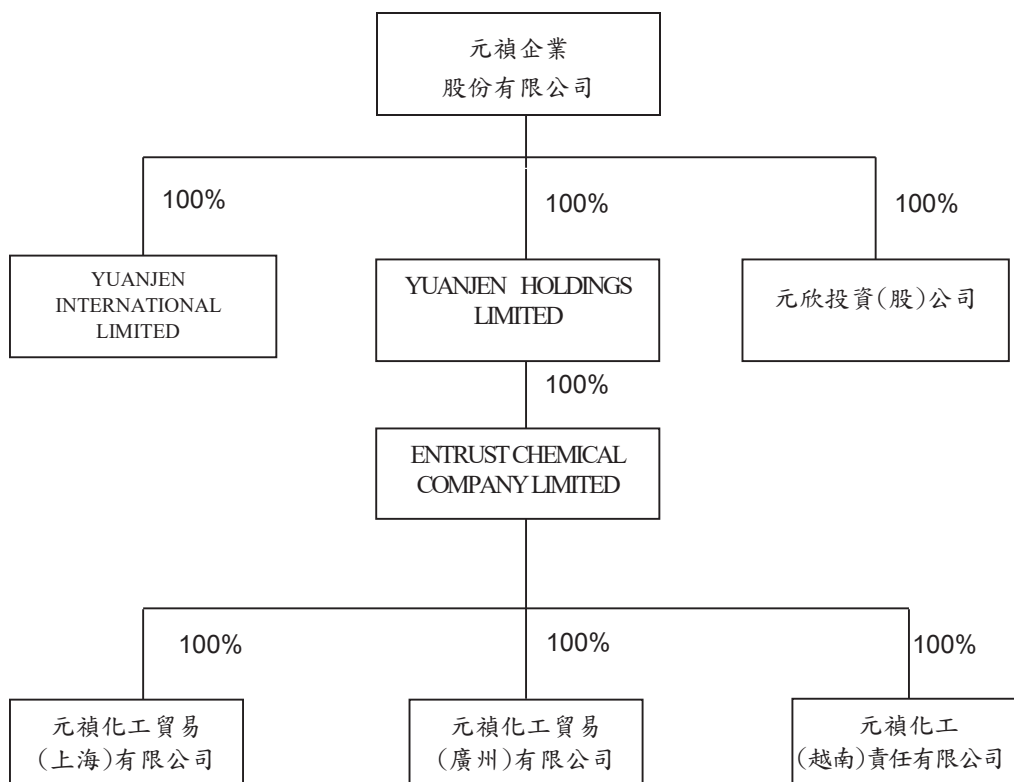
元禎企業
股份有限公司

100%

100%

100%

YUANJEN INTERNATIONAL LIMITED

YUANJEN HOLDINGS LIMITED

元欣投資(股)公司

100%

ENTRUST CHEMICAL COMPANY LIMITED

100%

100%

100%

元禎化工貿易
(上海)有限公司

元禎化工貿易
(廣州)有限公司

元禎化工
(越南)責任有限公司